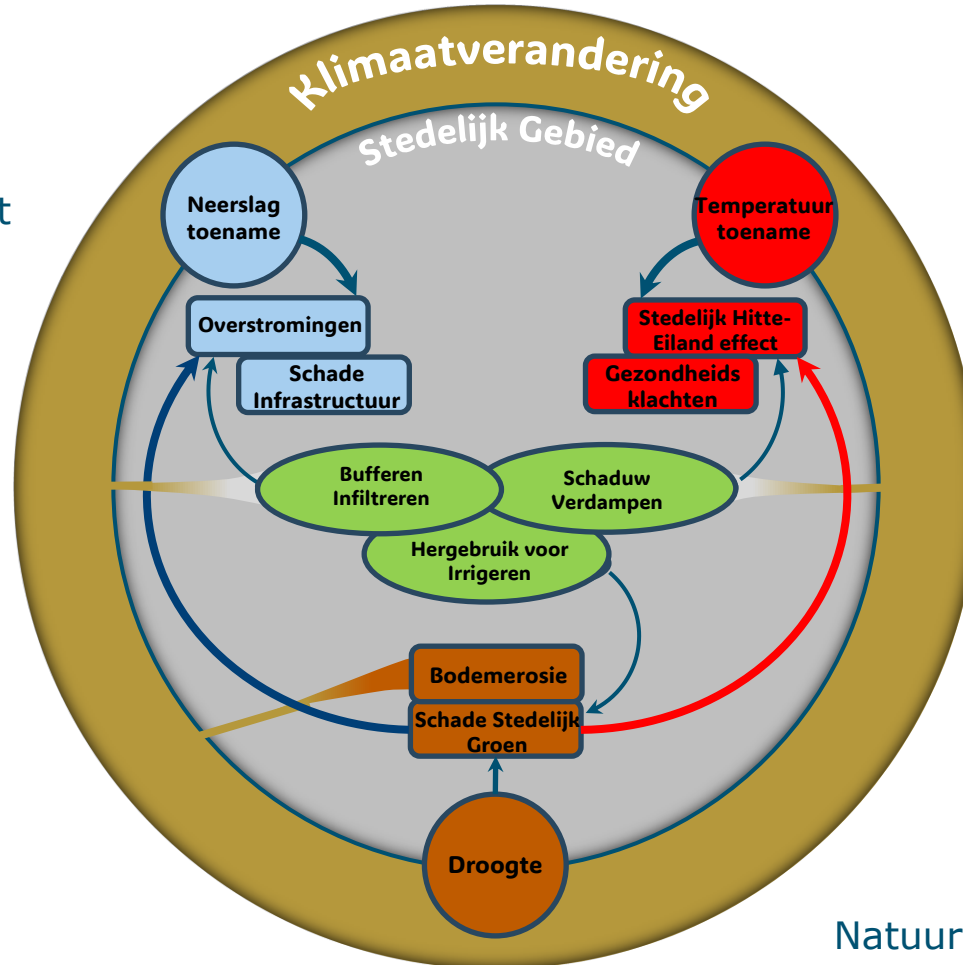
t

Klimaatverandering

Stedelijk Gebied

Neerslag toename

Temperatuur toename

Overstromingen

Schade Infrastructuur

Stedelijk Hitte-Eiland effect

Gezondheids klachten

Bufferen Infiltreren

Schaduw Verdampen

Hergebruik voor Irrigeren

Bodemerosie

Schade Stedelijk Groen

Droogte

Natuur